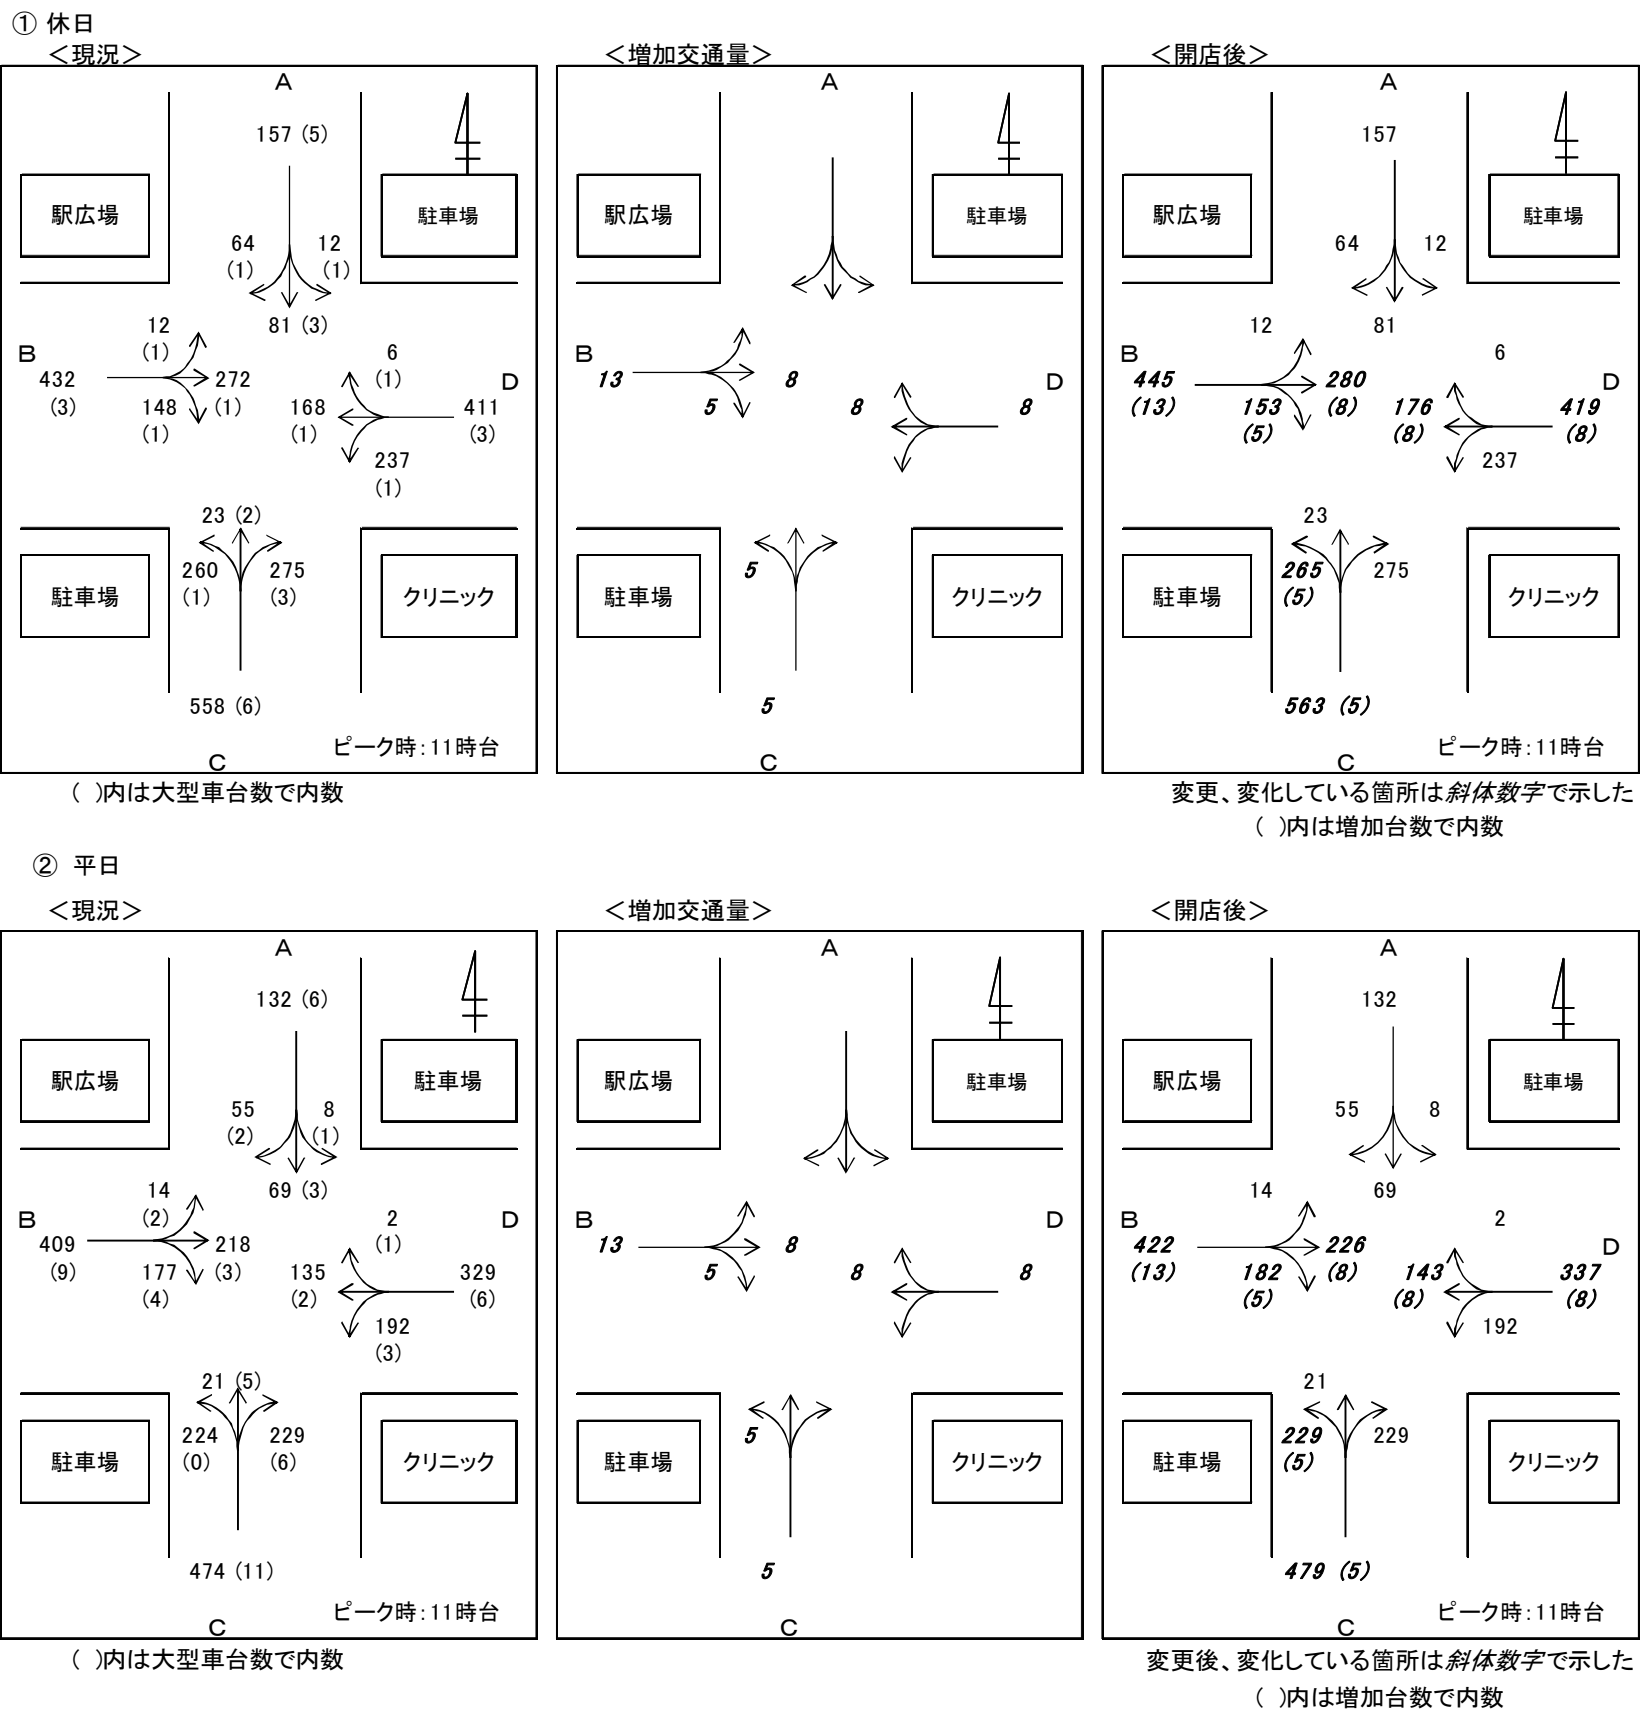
① 休日

<現況>

A

157 (5)

駅広場

駐車場

64 (1)

12 (1)

81 (3)

12 (1)

B

432 (3)

272 (1)

148 (1)

6 (1)

D

168 (1)

411 (3)

237 (1)

23 (2)

260 (1)

275 (3)

駐車場

クリニック

558 (6)

ピーク時:11時台

C

( )内は大型車台数で内数

<増加交通量>

A

駅広場

駐車場

B

*13*

*8*

*5*

D

*8*

*8*

*5*

駐車場

クリニック

*5*

C

<開店後>

A

157

駅広場

駐車場

64

12

12

81

B

*445* *(13)*

*280* *(8)*

*153* *(5)*

6

D

*176* *(8)*

*419* *(8)*

237

23

*265* *(5)*

275

駐車場

クリニック

*563 (5)*

ピーク時:11時台

C

変更、変化している箇所は*斜体数字*で示した

( )内は増加台数で内数

② 平日

<現況>

A

132 (6)

駅広場

駐車場

55 (2)

8 (1)

69 (3)

14 (2)

B

409 (9)

218 (3)

177 (4)

2 (1)

D

135 (2)

329 (6)

192 (3)

21 (5)

224 (0)

229 (6)

駐車場

クリニック

474 (11)

ピーク時:11時台

C

( )内は大型車台数で内数

<増加交通量>

A

駅広場

駐車場

B

*13*

*8*

*5*

D

*8*

*8*

*5*

駐車場

クリニック

*5*

C

<開店後>

A

132

駅広場

駐車場

55

8

14

69

B

*422* *(13)*

*226* *(8)*

*182* *(5)*

2

D

*143* *(8)*

*337* *(8)*

192

21

*229* *(5)*

229

駐車場

クリニック

*479 (5)*

ピーク時:11時台

C

変更後、変化している箇所は*斜体数字*で示した

( )内は増加台数で内数